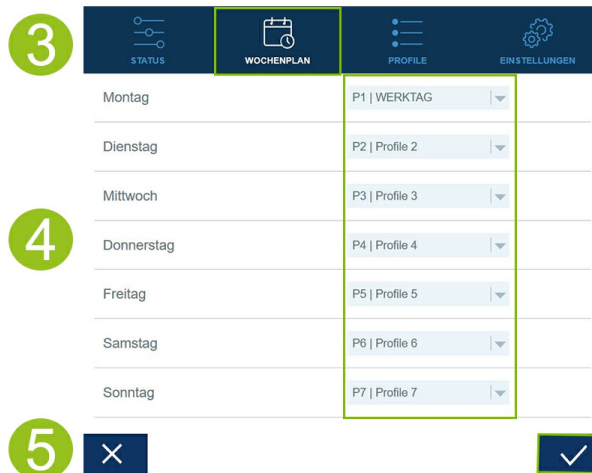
3

STATUS

WOCHENPLAN

PROFILE

EINSTELLUNGEN

| | |
|---|---|
| Montag | P1 \| WERKTAG |
| Dienstag | P2 \| Profile 2 |
| Mittwoch | P3 \| Profile 3 |
| Donnerstag | P4 \| Profile 4 |
| Freitag | P5 \| Profile 5 |
| Samstag | P6 \| Profile 6 |
| Sonntag | P7 \| Profile 7 |

4

5

✕

✓